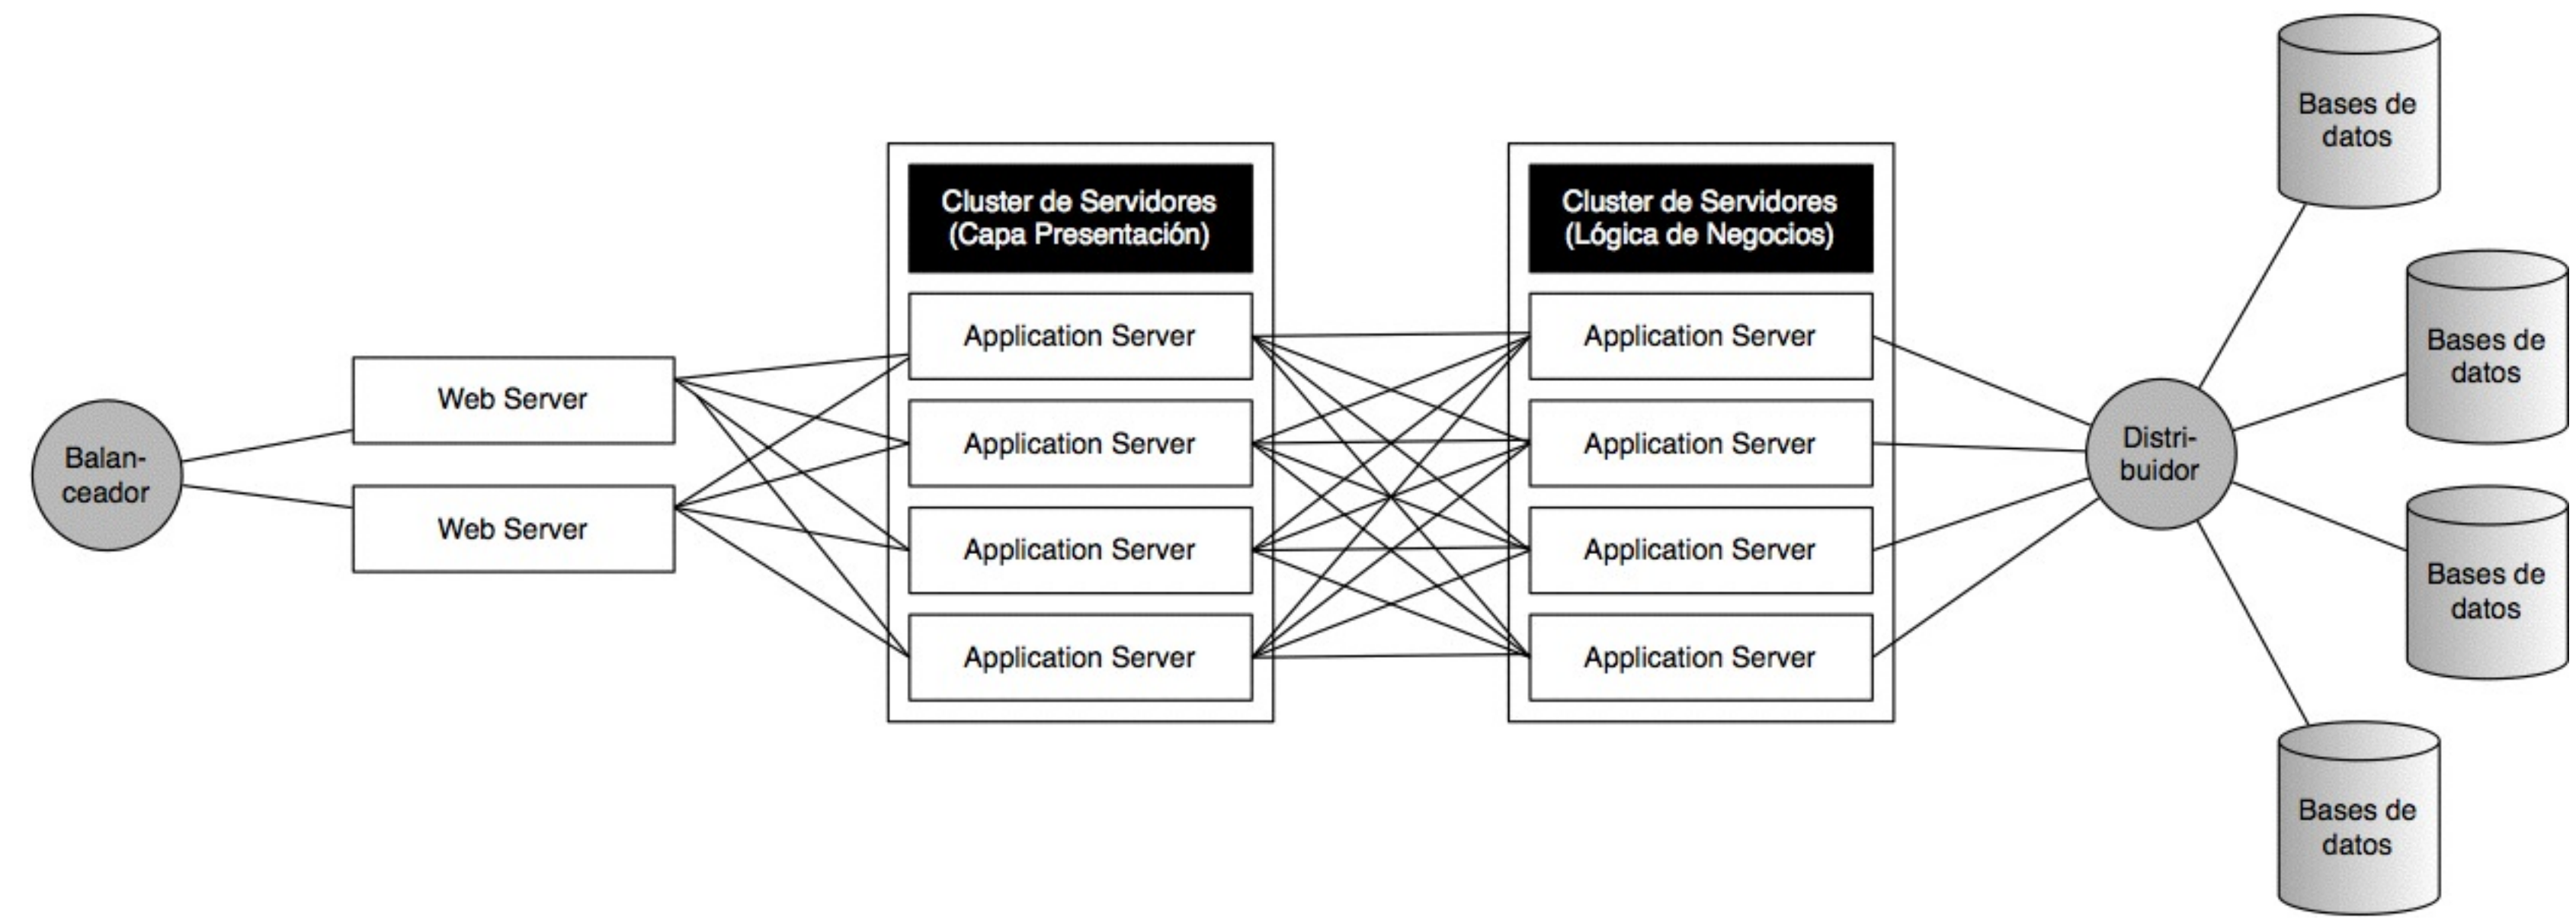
Balanceador

Web Server

Web Server

Cluster de Servidores (Capa Presentación)

Application Server

Application Server

Application Server

Application Server

Cluster de Servidores (Lógica de Negocios)

Application Server

Application Server

Application Server

Application Server

Distribuidor

Bases de datos

Bases de datos

Bases de datos

Bases de datos